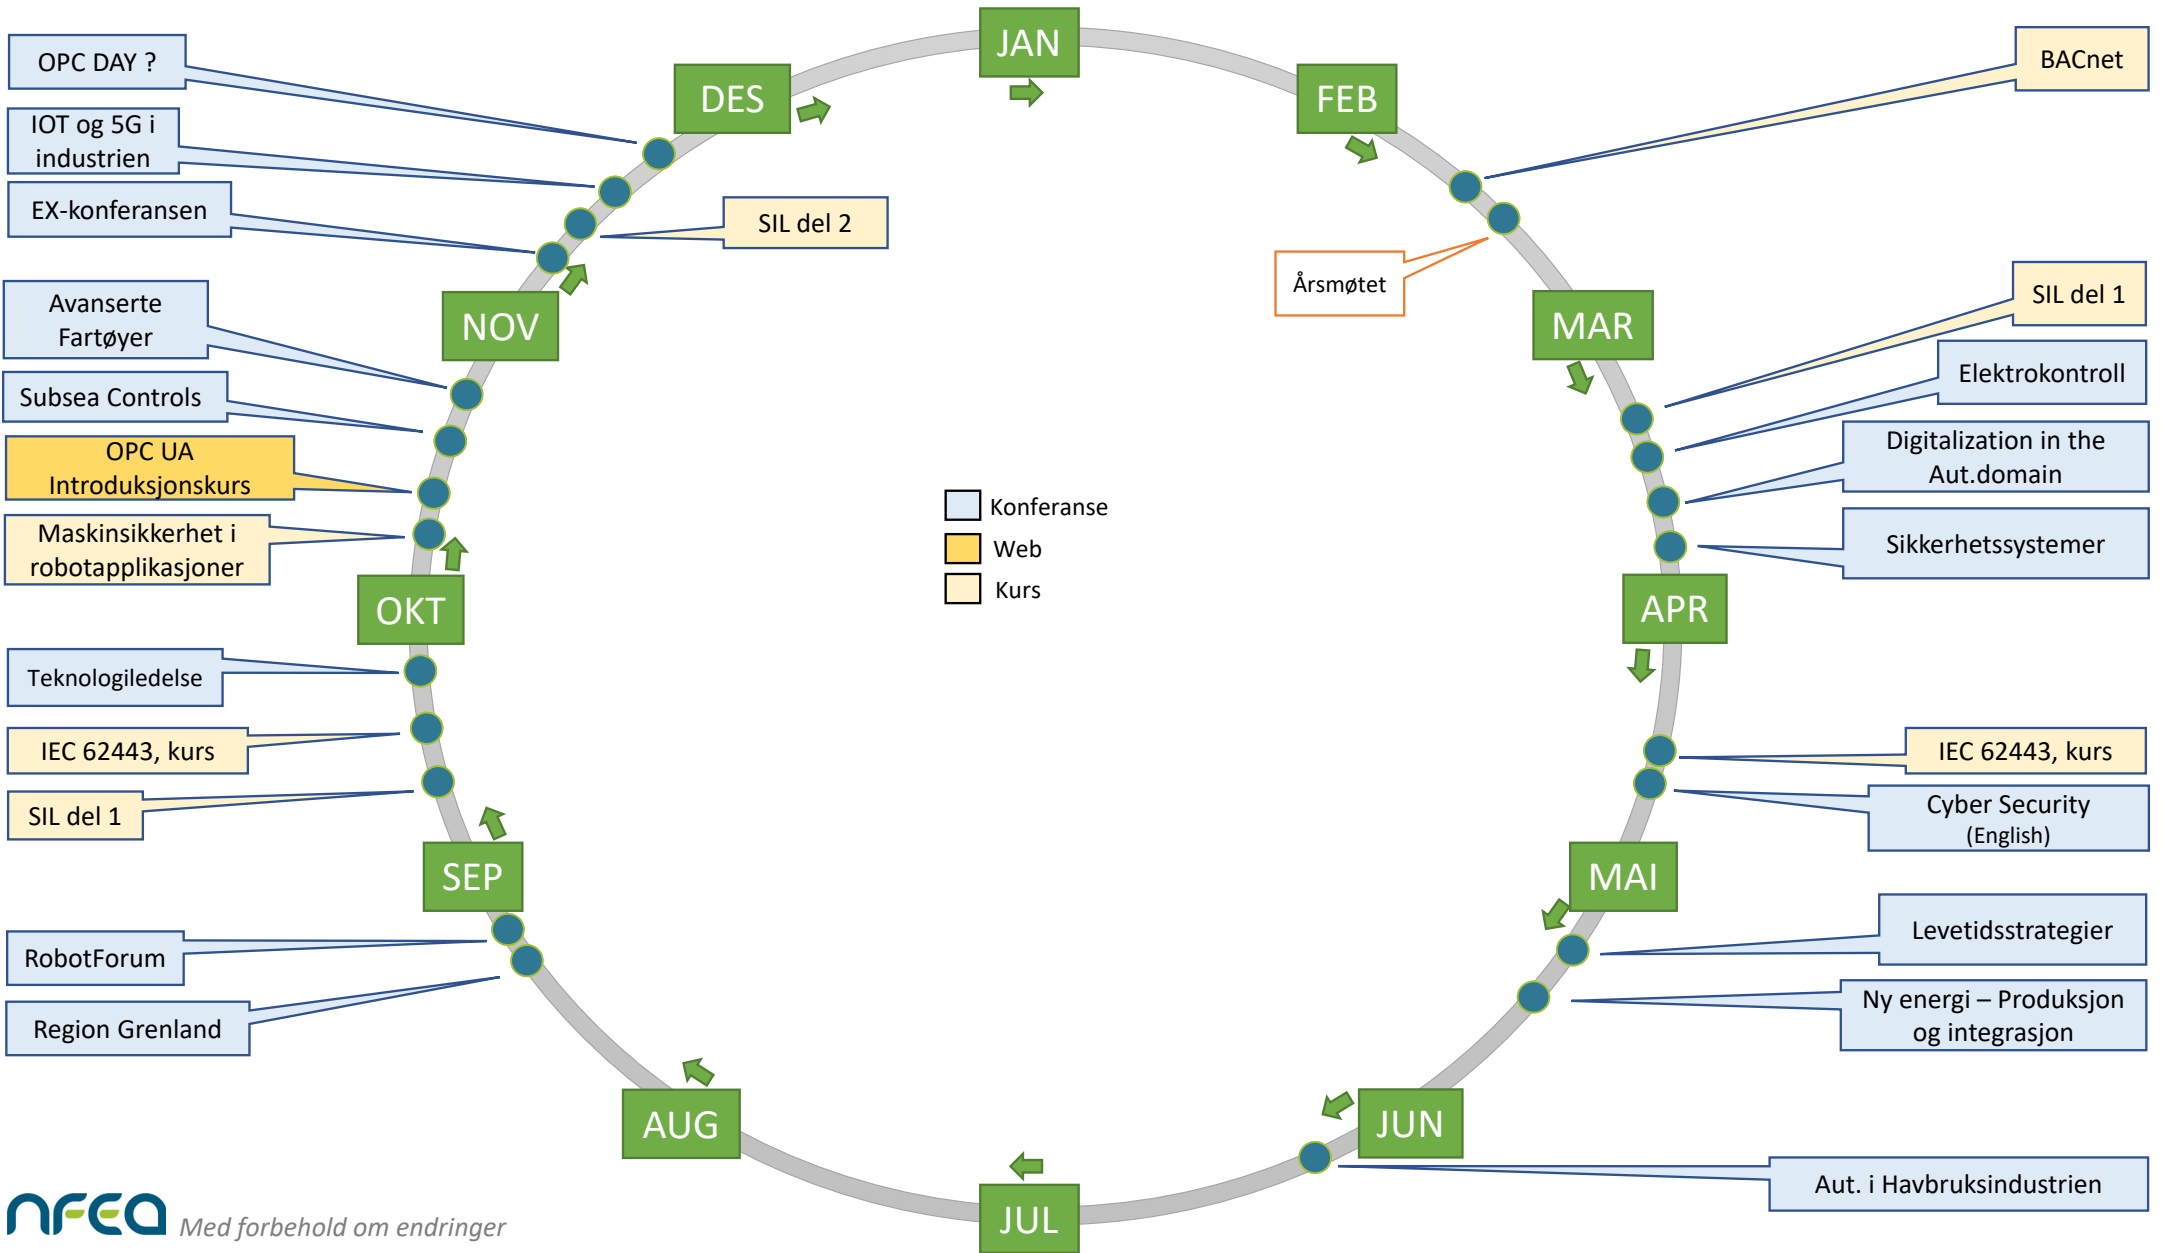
OPC DAY ?

JAN

DES

FEB

BACnet

IOT og 5G i industrien

EX-konferansen

SIL del 2

Årsmøtet

Avanserte Fartøyer

NOV

MAR

SIL del 1

Elektrokontroll

Subsea Controls

Digitalization in the Aut.domain

OPC UA Introduksjonskurs

Konferanse

Web

Kurs

Maskinsikkerhet i robotapplikasjoner

Sikkerhetssystemer

OKT

APR

Teknologiledelse

IEC 62443, kurs

IEC 62443, kurs

Cyber Security (English)

SIL del 1

SEP

MAI

Levetidsstrategier

RobotForum

Ny energi – Produksjon og integrasjon

Region Grenland

AUG

JUN

JUL

Aut. i Havbruksindustrien

nfea Med forbehold om endringer